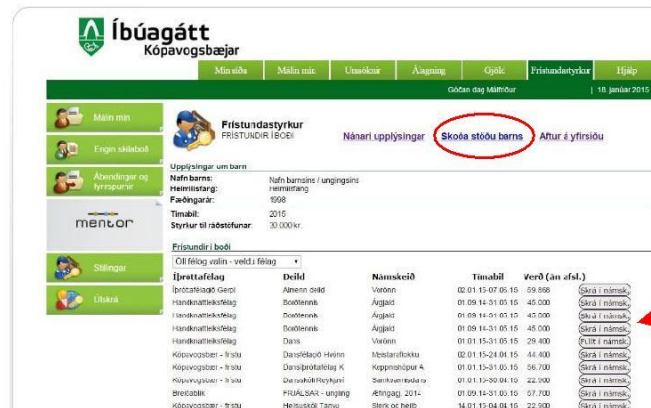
Íbúagátt
Kópavogsbæjar

Mín síða | Málin mín | Umsóknir | Álagning | Gjöld | Frístundastyrkur | Hjálp

Góðan dag Málfríður | 18. janúar 2015

Málin mín
Engin skilaboð
Ábendingar og fyrirspurnir
mentor
Stillingar
Útskrá

Frístundastyrkur
FRÍSTUNDIR Í BOÐI

Nánari upplýsingar | Skoða stöðu barns | Aftur á yfirsíðu

Upplýsingar um barn
Nafn barns: Nafn barnsins / unglingsins
Heimilisfang: Heimilisfang
Fæðingarár: 1998
Tímabil: 2015
Styrkur til ráðstöfunar: 30.000 kr.

Frístundir í boði
Öll félög valin - veldu félag

| Íþróttafélag | Deild | Námskeið | Tímabil | Verð (án afsl.) | |
|---|---|---|---|---|---|
| Íþróttafélagið Gerpl | Almenn deild | Vorönn | 02.01.15-07.05.15 | 69.868 | Skrá í námsk. |
| Handknattleiksfélag | Borðtennis | Árgjald | 01.09.14-31.05.15 | 45.000 | Skrá í námsk. |
| Handknattleiksfélag | Borðtennis | Árgjald | 01.09.14-31.05.15 | 45.000 | Skrá í námsk. |
| Handknattleiksfélag | Borðtennis | Árgjald | 01.09.14-31.05.15 | 45.000 | Skrá í námsk. |
| Handknattleiksfélag | Dans | Vorönn | 01.01.15-31.05.15 | 29.400 | FULLT í námsk. |
| Kópavogsbær - frístu | Dansfélagið Hvönn | Meistaraflokku | 01.01.15-24.01.15 | 44.400 | Skrá í námsk. |
| Kópavogsbær - frístu | Dansíþróttafélag K | Keppnishópur A | 01.01.15-31.05.15 | 56.700 | Skrá í námsk. |
| Kópavogsbær - frístu | Dansskóli Reykjaví | Samkvæmisdans | 01.09.15-30.04.15 | 22.900 | Skrá í námsk. |
| Breiðablik | FRJÁLSAR - unglinga | Árgjald 2014- | 01.09.14-31.08.15 | 67.700 | Skrá í námsk. |
| Kópavogsbær - frístu | Heilsuskóli Tanyu | Sterk og heilb | 14.01.15-04.04.15 | 22.900 | Skrá í námsk. |